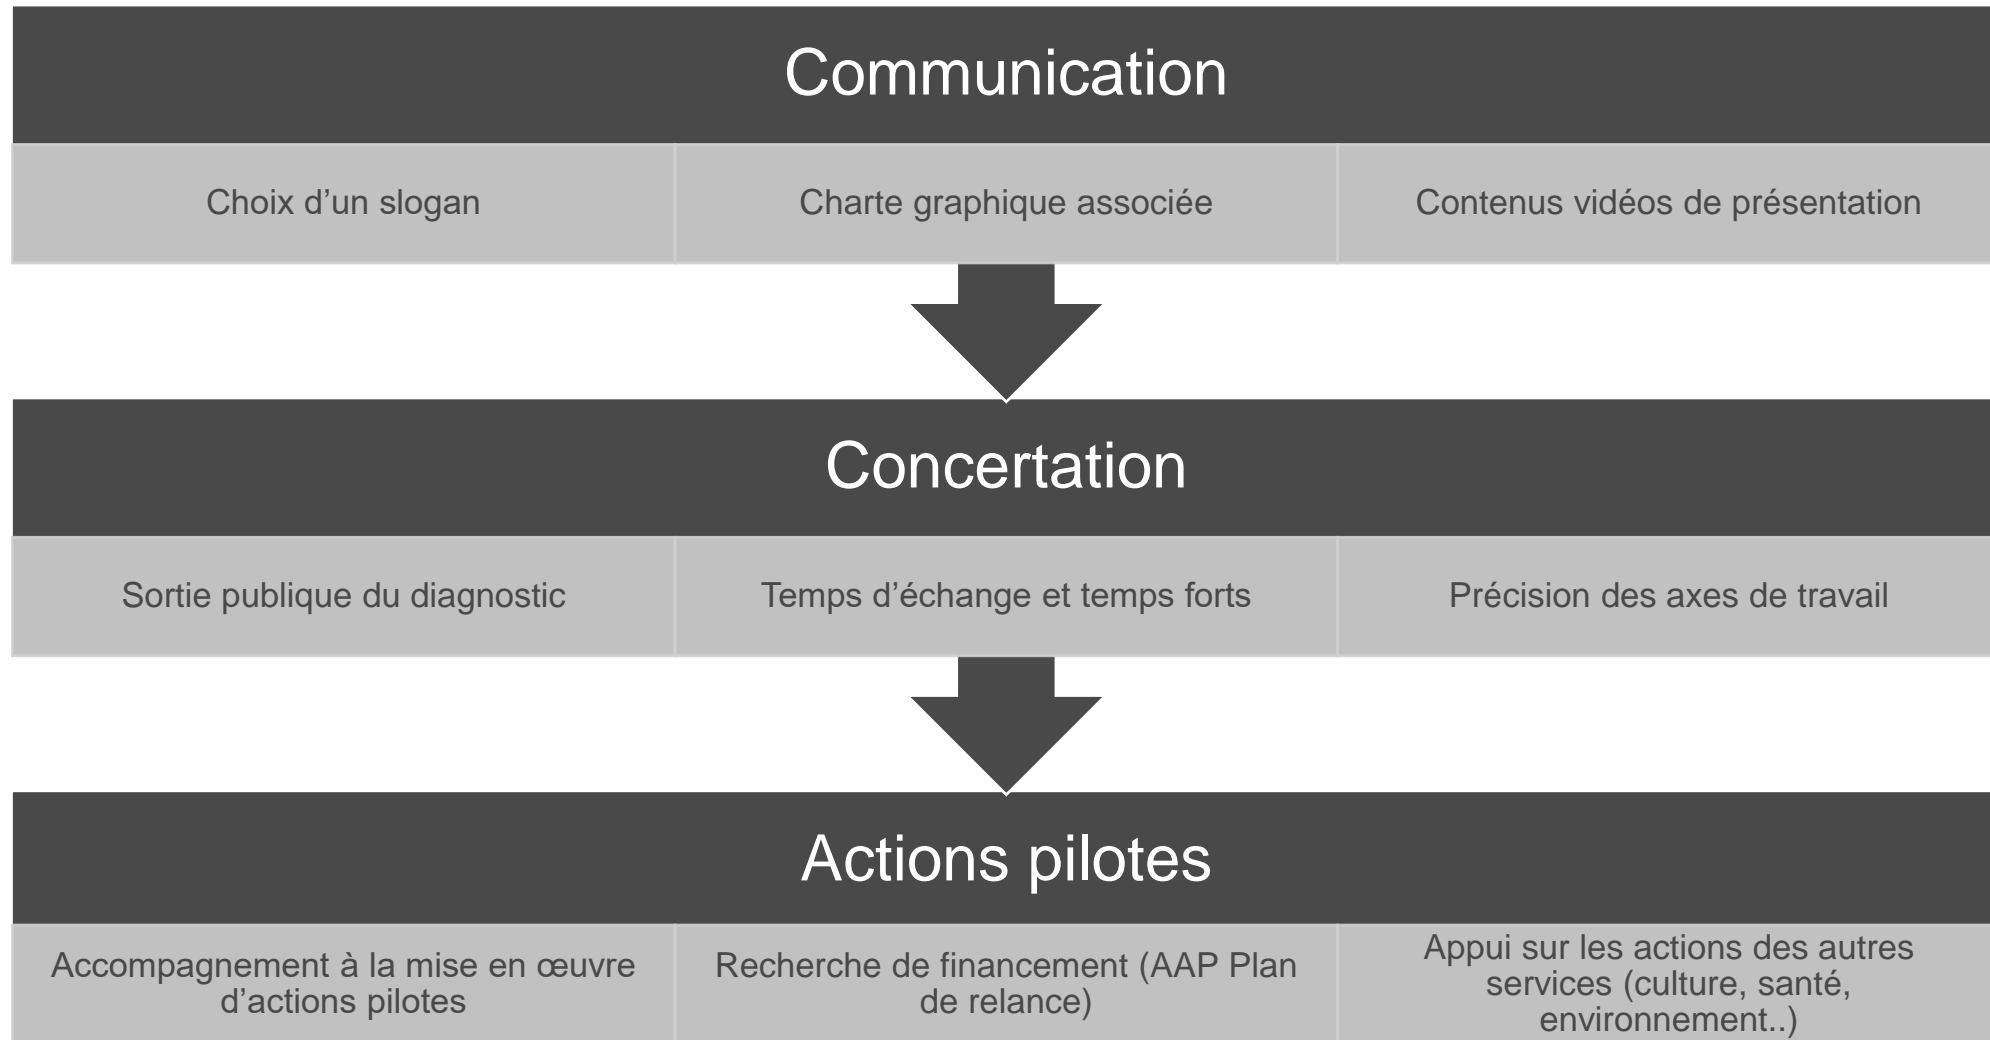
Communication

Choix d’un slogan

Charte graphique associée

Contenus vidéos de présentation

Concertation

Sortie publique du diagnostic

Temps d’échange et temps forts

Précision des axes de travail

Actions pilotes

Accompagnement à la mise en œuvre d’actions pilotes

Recherche de financement (AAP Plan de relance)

Appui sur les actions des autres services (culture, santé, environnement..)